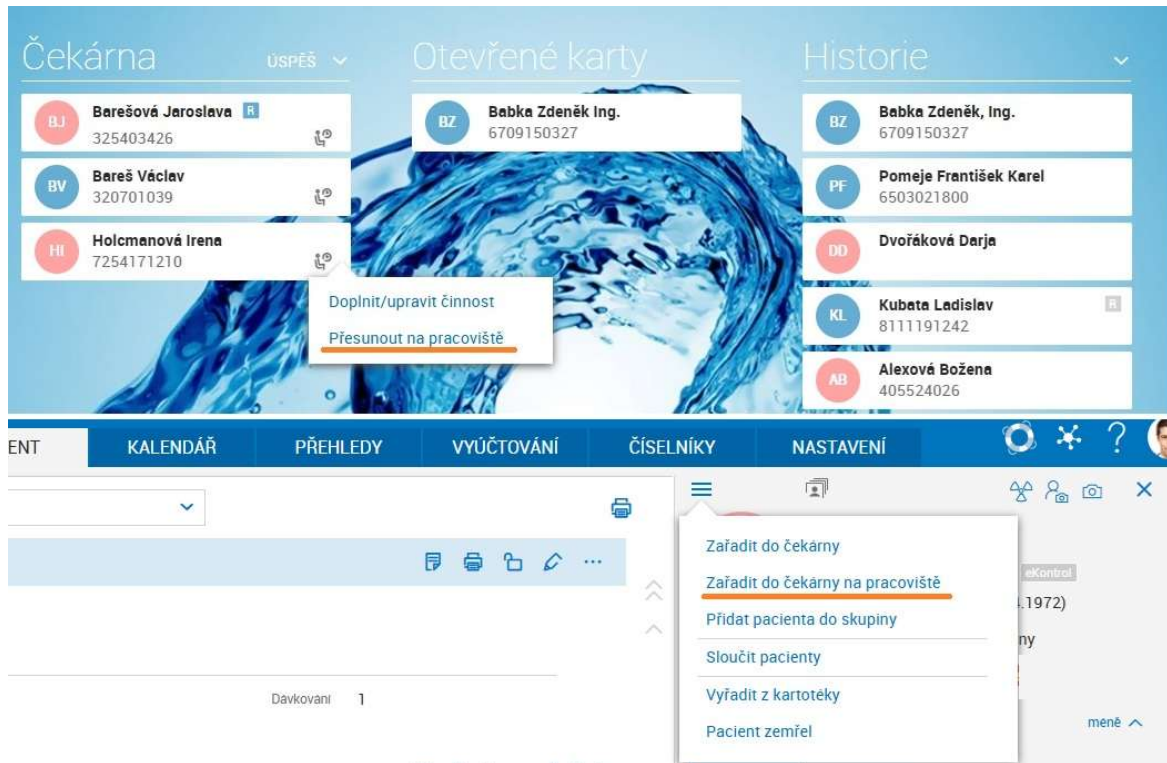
Čekárna ÚSPĚŠ

BJ Barešová Jaroslava R
325403426

BV Bareš Václav
320701039

HI Holcmanová Irena
7254171210

Otevřené karty

BZ Babka Zdeněk Ing.
6709150327

Doplnit/upravit činnost
Přesunout na pracoviště

Historie

BZ Babka Zdeněk, Ing.
6709150327

PF Pomeje František Karel
6503021800

DD Dvořáková Darja

KL Kubata Ladislav R
8111191242

AB Alexová Božena
405524026

ENT KALENDÁŘ PŘEHLEDY VYÚČTOVÁNÍ ČÍSELNÍKY NASTAVENÍ ?

Zařadit do čekárny
Zařadit do čekárny na pracoviště
Přidat pacienta do skupiny
Sloučit pacienty
Vyřadit z kartotéky
Pacient zemřel

eKontrol
.1972)
ny

Dávkovaní 1

méně